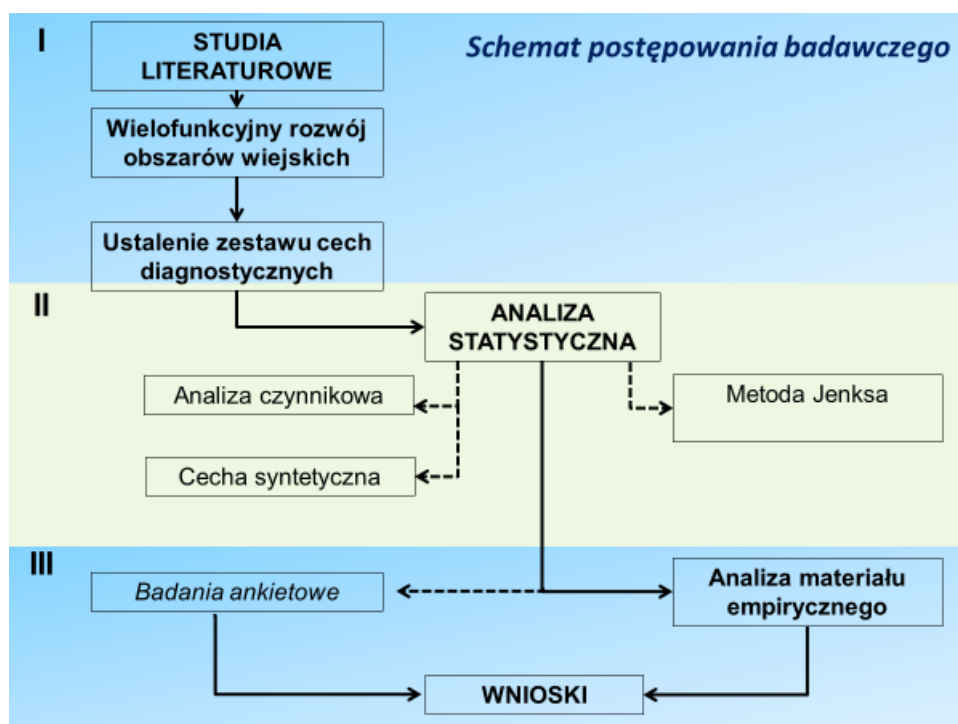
I

STUDIA LITERATUROWE

Schemat postępowania badawczego

Wielofunkcyjny rozwój obszarów wiejskich

Ustalenie zestawu cech diagnostycznych

II

ANALIZA STATYSTYCZNA

Analiza czynnikowa

Metoda Jenksa

Cecha syntetyczna

III

Badania ankietowe

Analiza materiału empirycznego

WNIOSKI